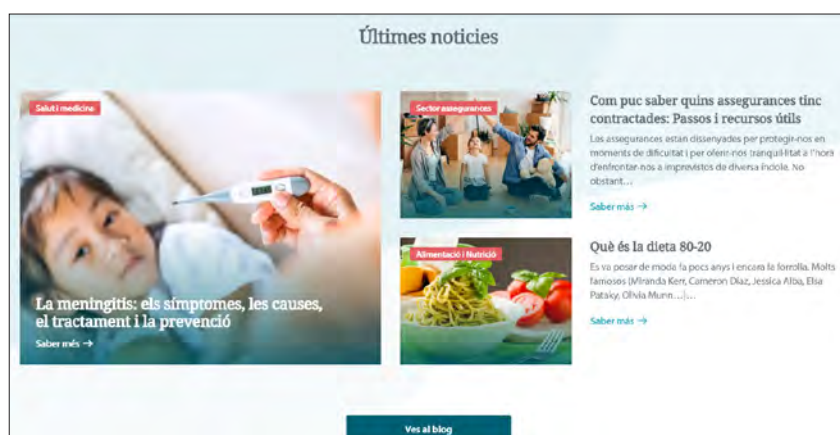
Últimes noticies

Salut i medicina

La meningitis: els símptomes, les causes, el tractament i la prevenció

Saber més →

Sector assegurances

Com puc saber quins assegurances tinc contractades: Passos i recursos útils

Les assegurances estan dissenyades per protegir-nos en moments de dificultat i per oferir-nos tranquil·litat a l'hora d'enfrontar-nos a imprevistos de diversa índole. No obstant...

Saber més →

Alimentació i Nutrició

Què és la dieta 80-20

Es va posar de moda fa pocs anys i encara la fomenta. Molts famosos (Miranda Kerr, Cameron Diaz, Jessica Alba, Elsa Pataky, Olivia Munn...)...

Saber més →

Ves al blog